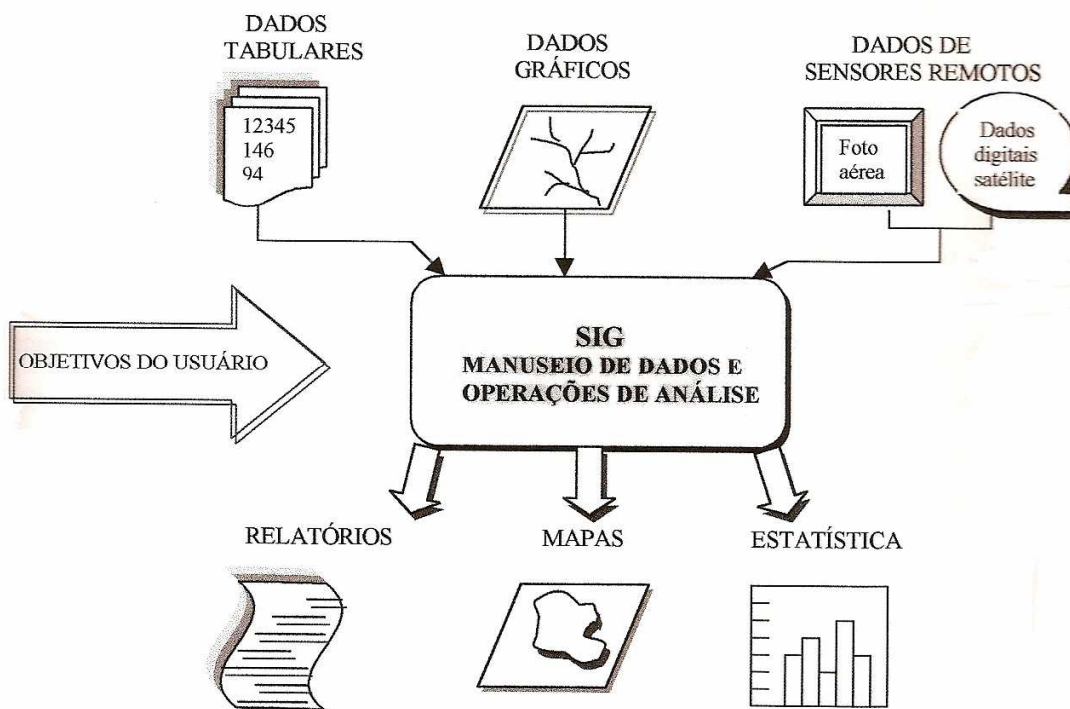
DADOS TABULARES

12345
146
94

DADOS GRÁFICOS

DADOS DE SENSORES REMOTOS

Foto aérea

Dados digitais satélite

OBJETIVOS DO USUÁRIO

SIG
MANUSEIO DE DADOS E OPERAÇÕES DE ANÁLISE

RELATÓRIOS

MAPAS

ESTATÍSTICA